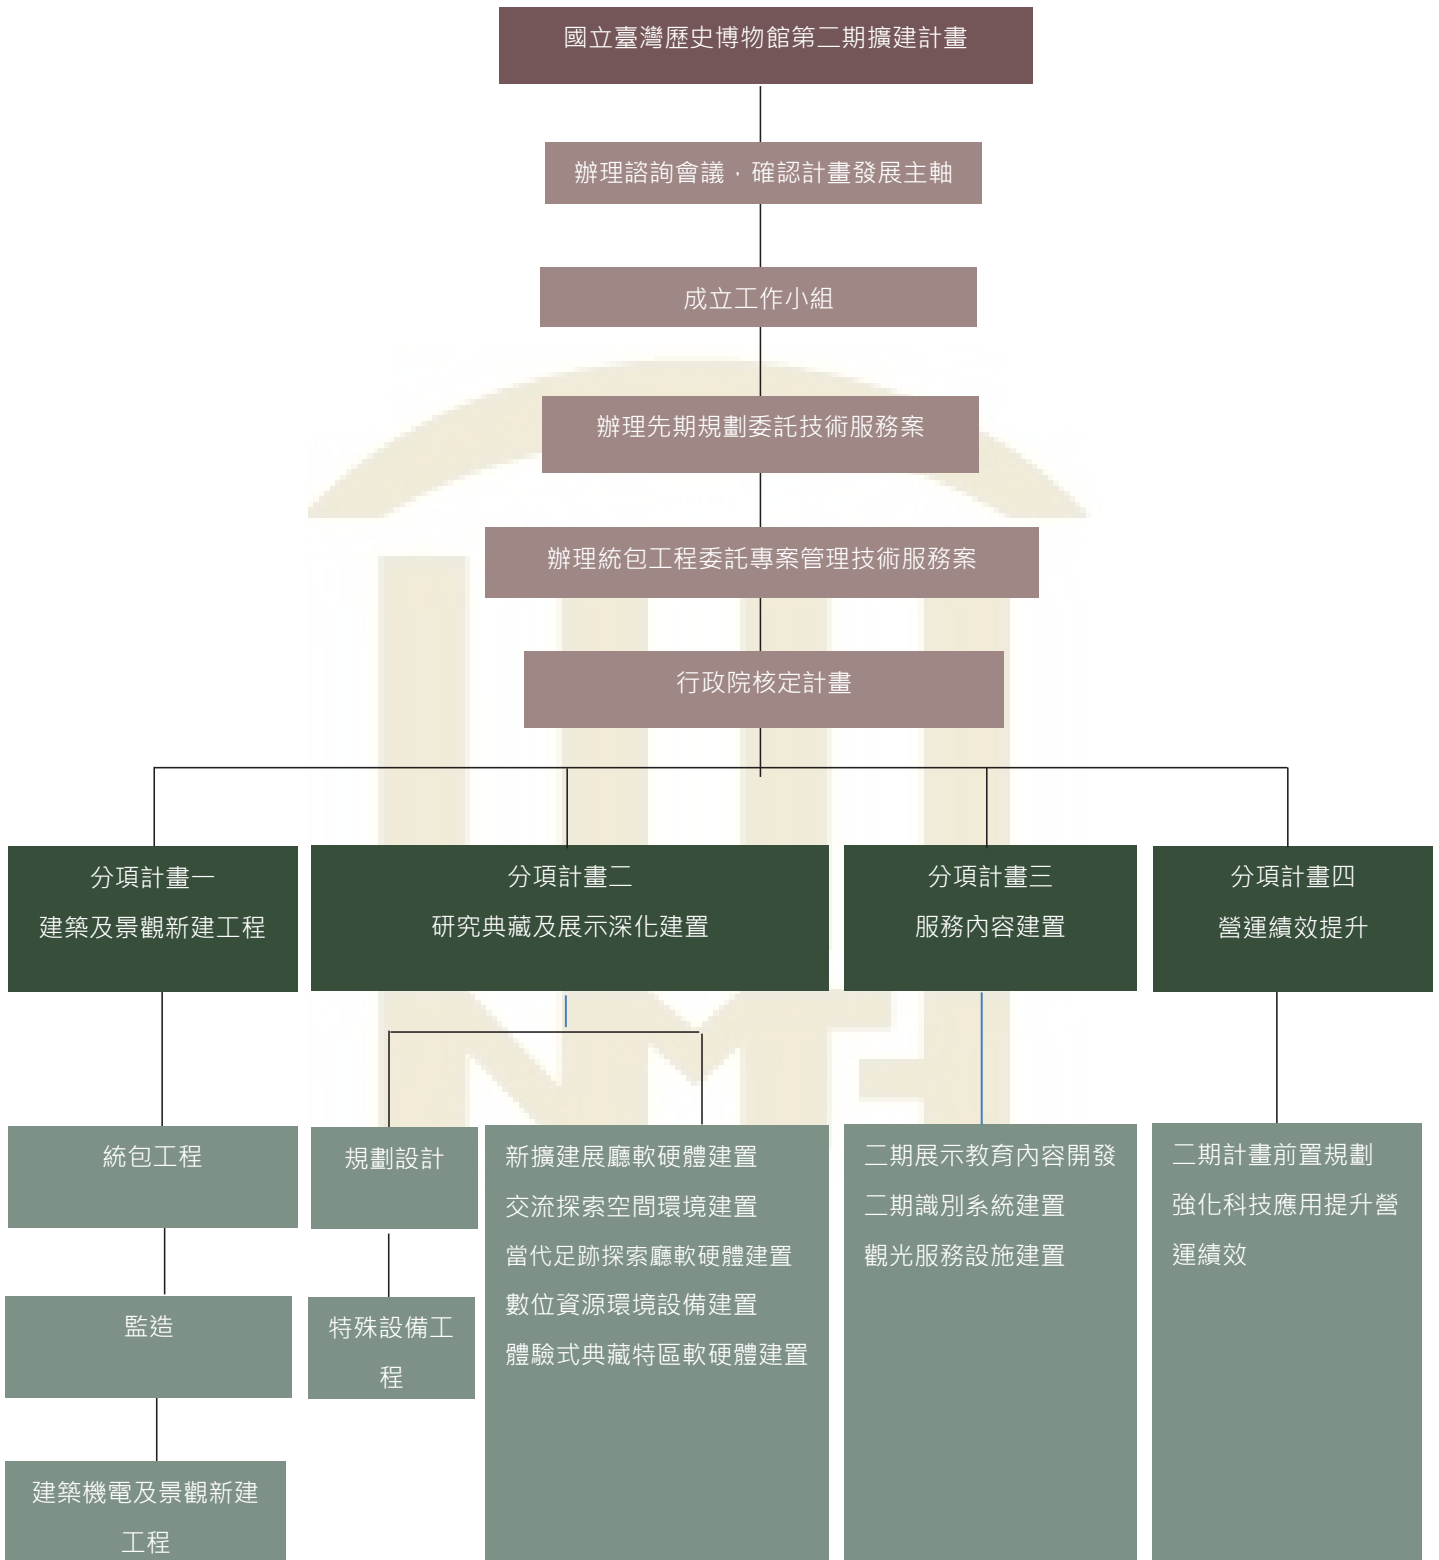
國立臺灣歷史博物館第二期擴建計畫

辦理諮詢會議，確認計畫發展主軸

成立工作小組

辦理先期規劃委託技術服務案

辦理統包工程委託專案管理技術服務案

行政院核定計畫

分項計畫一
建築及景觀新建工程

分項計畫二
研究典藏及展示深化建置

分項計畫三
服務內容建置

分項計畫四
營運績效提升

統包工程

監造

建築機電及景觀新建工程

規劃設計

特殊設備工程

新擴建展廳軟硬體建置
交流探索空間環境建置
當代足跡探索廳軟硬體建置
數位資源環境設備建置
體驗式典藏特區軟硬體建置

二期展示教育內容開發
二期識別系統建置
觀光服務設施建置

二期計畫前置規劃
強化科技應用提升營運績效